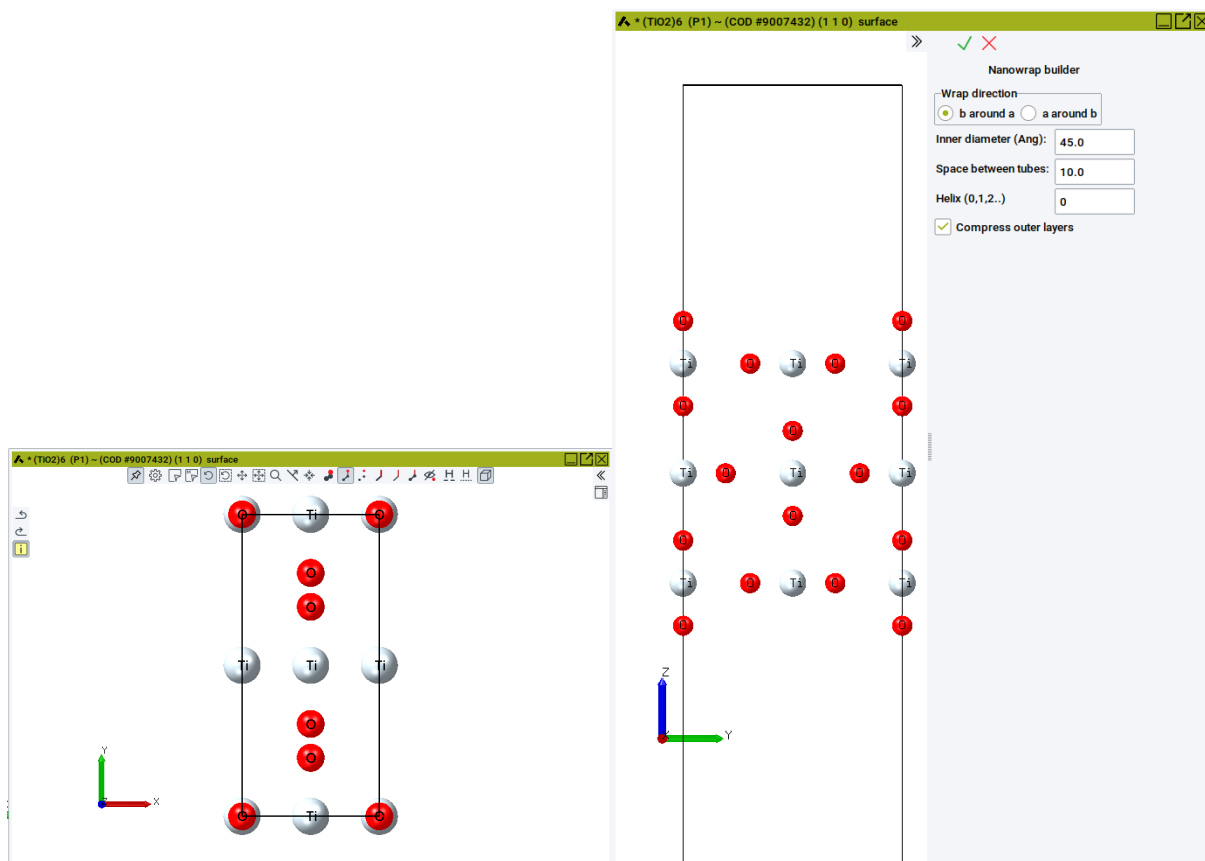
* (TiO2)6 (P1) ~ (COD #9007432) (1 1 0) surface

Nanowrap builder

Wrap direction
b around a
a around b

Inner diameter (Ang): 45.0
Space between tubes: 10.0
Helix (0,1,2..) 0
Compress outer layers

O O
Ti O Ti O Ti
O O
O
Ti O Ti O Ti
O
O O
Ti O Ti O Ti
O O

Z
Y

* (TiO2)6 (P1) ~ (COD #9007432) (1 1 0) surface

H H

O Ti O
O
O
Ti Ti Ti
O
O
O Ti O

Y
X